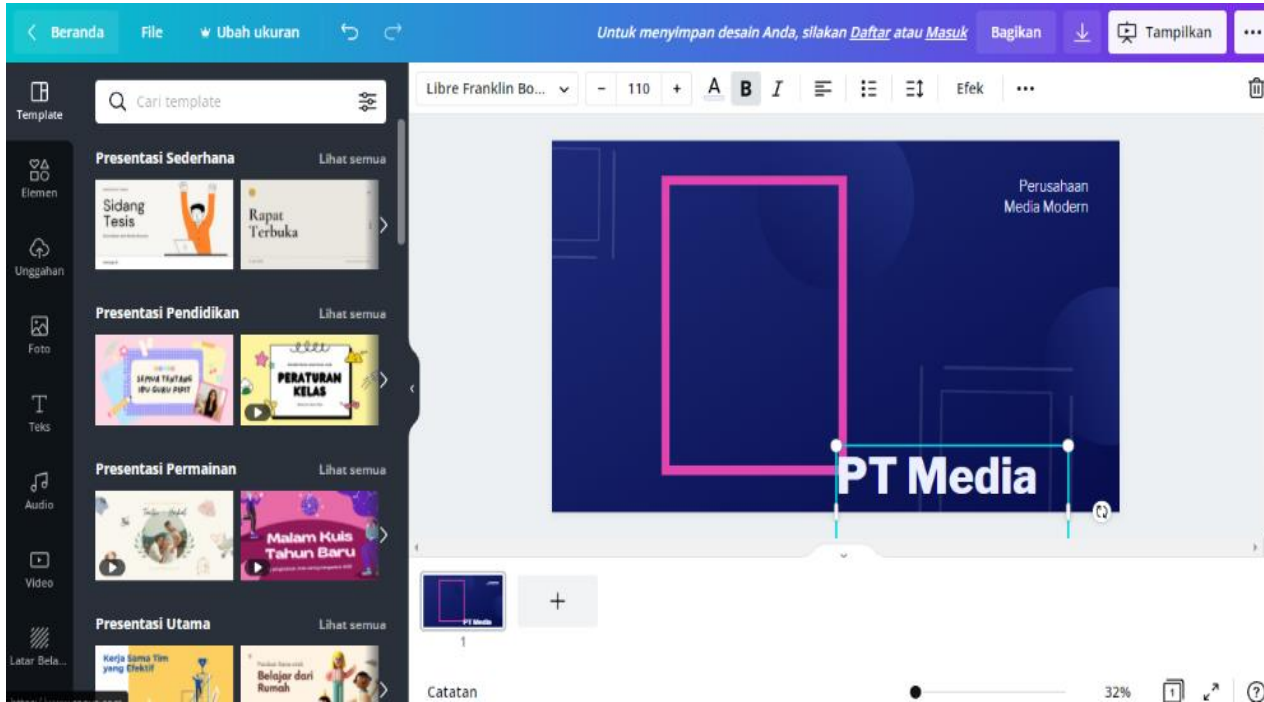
< Beranda File Ubah ukuran

Untuk menyimpan desain Anda, silakan Daftar atau Masuk

Bagikan

Tampilkan

...

Template

Elemen

Unggahan

Foto

Teks

Audio

Video

Latar Bela...

Cari template

Presentasi Sederhana Lihat semua

Sidang Tesis

Rapat Terbuka

Presentasi Pendidikan Lihat semua

SEMUA TENTANG IBU GURU PIPIT

PERATURAN KELAS

Presentasi Permainan Lihat semua

Malam Kuis Tahun Baru

Presentasi Utama Lihat semua

Kerja Sama Tim yang Efektif

Belajar dari Rumah

Libre Franklin Bo... - 110 + A B I Efek ...

Perusahaan Media Modern

PT Media

1

+

Catatan

32%

1

?